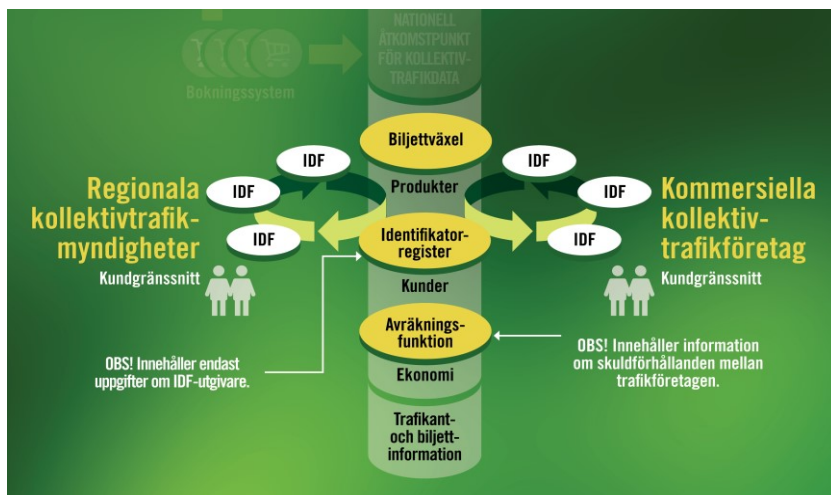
Bokningssystem

NATIONELL ÅTKOMSTPUNKT FÖR KOLLEKTIVTRAFIKDATA

Biljettväxel

Produkter

IDF

IDF

IDF

IDF

IDF

IDF

Regionala kollektivtrafikmyndigheter

Kundgränssnitt

Identifikatorregister

Kunder

Kommersiella kollektivtrafikföretag

Kundgränssnitt

Avräkningsfunktion

Ekonomi

OBS! Innehåller endast uppgifter om IDF-utgivare.

OBS! Innehåller information om skuldförhållanden mellan trafikföretagen.

Trafikant- och biljettinformation